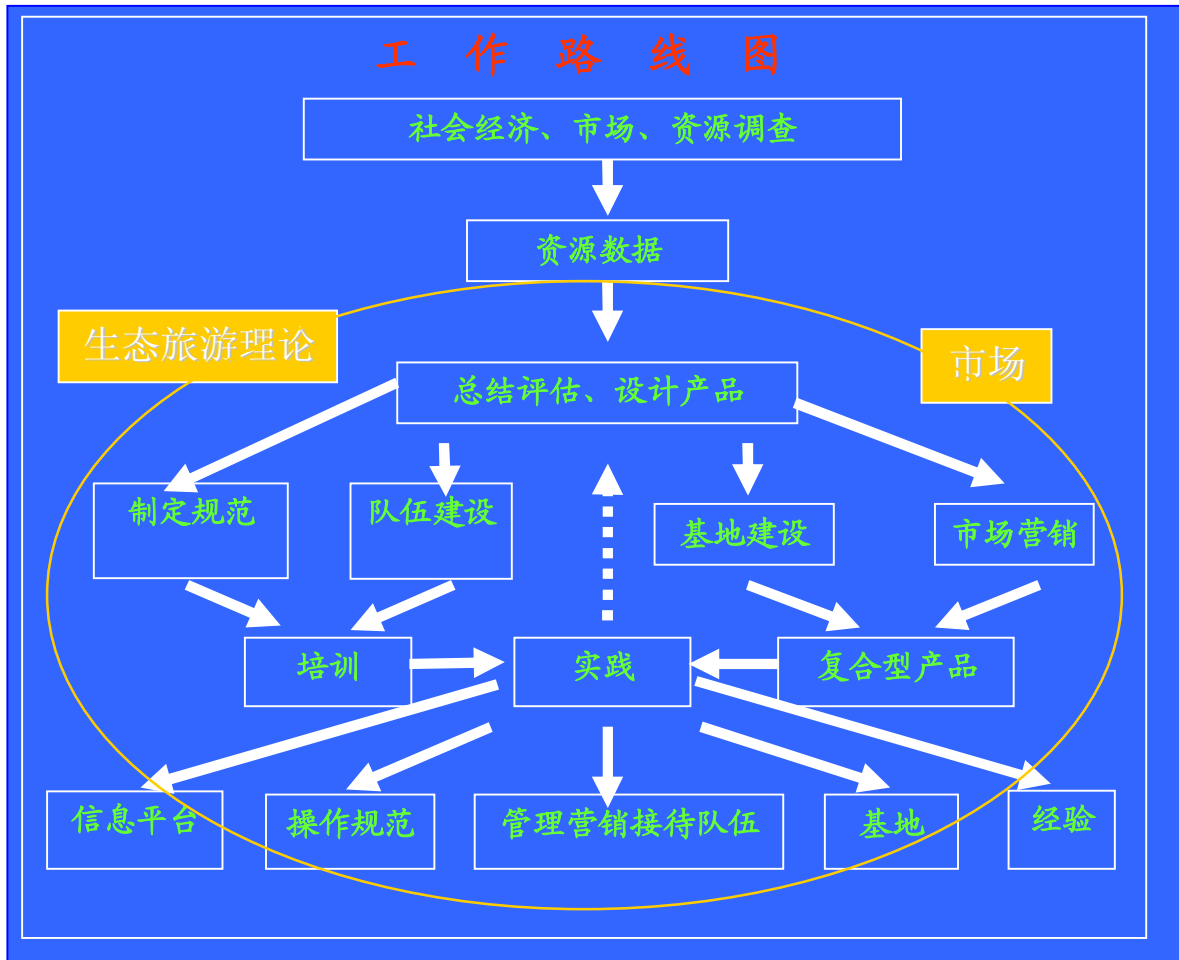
工 作 路 线 图

社会经济、市场、资源调查

资源数据

生态旅游理论

市场

总结评估、设计产品

制定规范

队伍建设

基地建设

市场营销

培训

实践

复合型产品

信息平台

操作规范

管理营销接待队伍

基地

经验